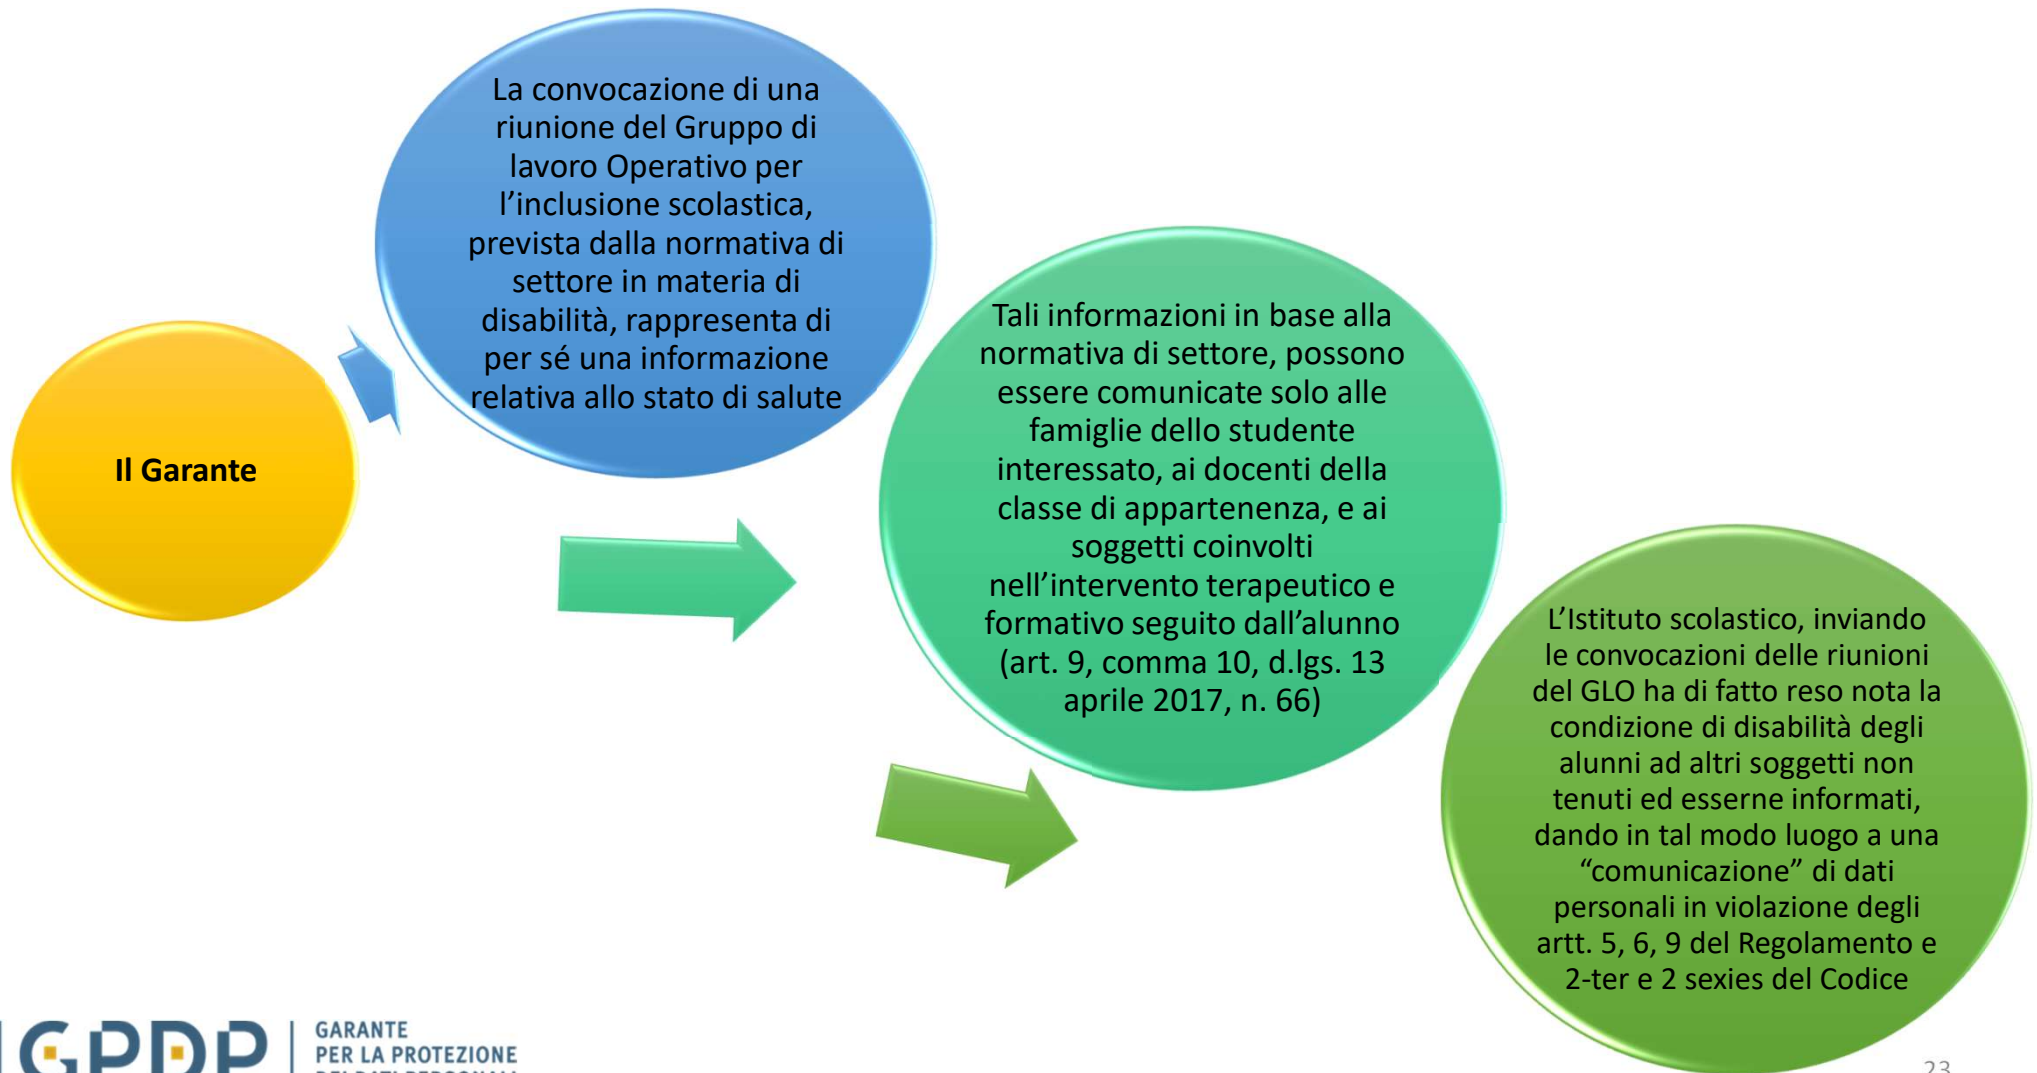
Il Garante

La convocazione di una riunione del Gruppo di lavoro Operativo per l'inclusione scolastica, prevista dalla normativa di settore in materia di disabilità, rappresenta di per sé una informazione relativa allo stato di salute

Tali informazioni in base alla normativa di settore, possono essere comunicate solo alle famiglie dello studente interessato, ai docenti della classe di appartenenza, e ai soggetti coinvolti nell'intervento terapeutico e formativo seguito dall'alunno (art. 9, comma 10, d.lgs. 13 aprile 2017, n. 66)

L'Istituto scolastico, inviando le convocazioni delle riunioni del GLO ha di fatto reso nota la condizione di disabilità degli alunni ad altri soggetti non tenuti ed esserne informati, dando in tal modo luogo a una "comunicazione" di dati personali in violazione degli artt. 5, 6, 9 del Regolamento e 2-ter e 2 sexies del Codice

GPDP GARANTE PER LA PROTEZIONE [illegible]

23